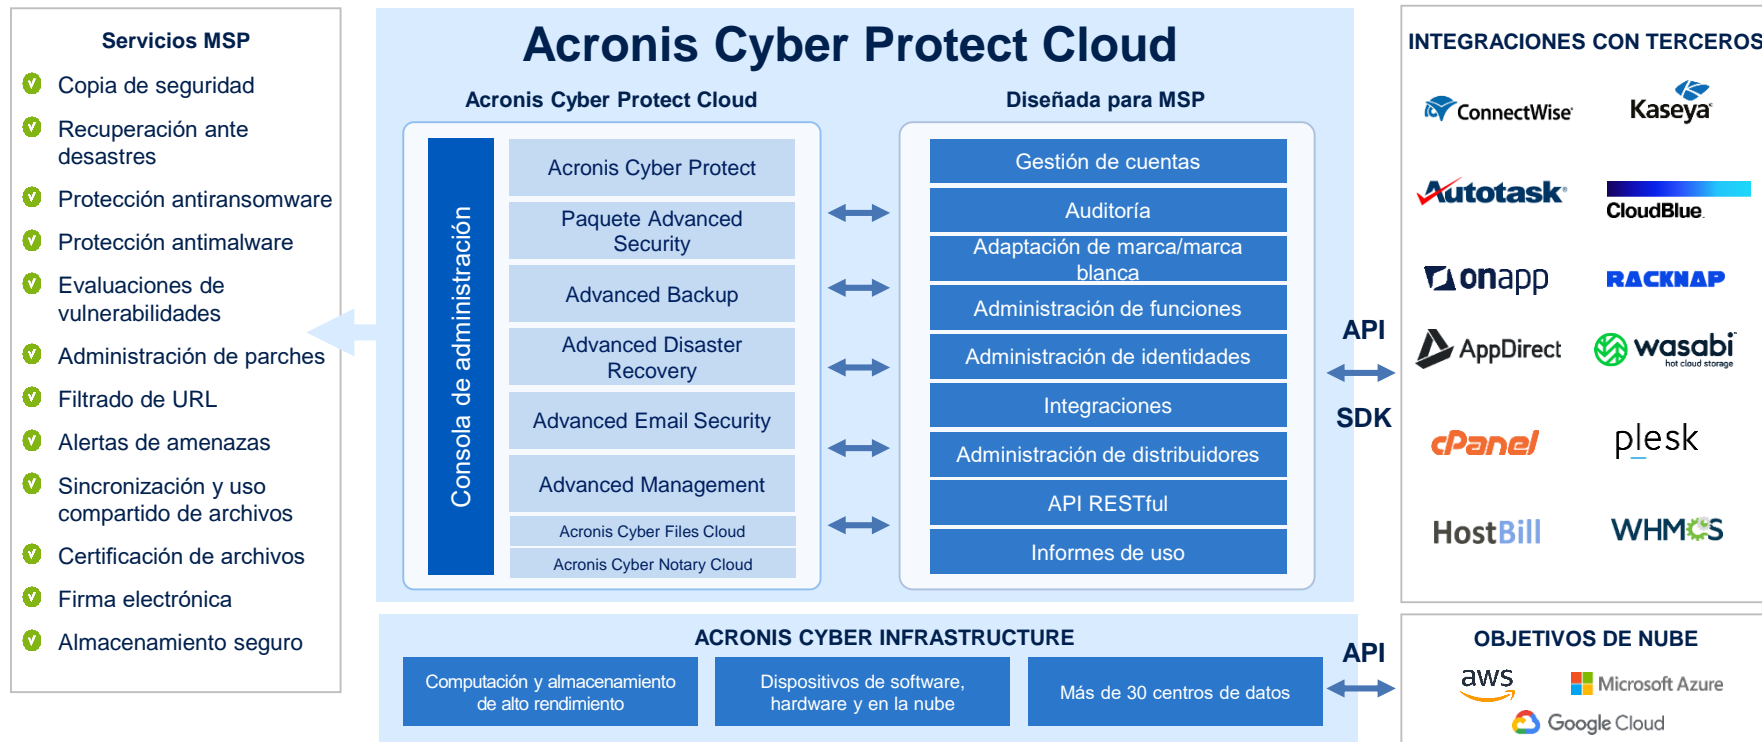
Servicios MSP

Copia de seguridad

Recuperación ante desastres

Protección antiransomware

Protección antimalware

Evaluaciones de vulnerabilidades

Administración de parches

Filtrado de URL

Alertas de amenazas

Sincronización y uso compartido de archivos

Certificación de archivos

Firma electrónica

Almacenamiento seguro

Acronis Cyber Protect Cloud

Acronis Cyber Protect Cloud

Diseñada para MSP

Consola de administración

Acronis Cyber Protect

Paquete Advanced Security

Advanced Backup

Advanced Disaster Recovery

Advanced Email Security

Advanced Management

Acronis Cyber Files Cloud

Acronis Cyber Notary Cloud

Gestión de cuentas

Auditoría

Adaptación de marca/marca blanca

Administración de funciones

Administración de identidades

Integraciones

Administración de distribuidores

API RESTful

Informes de uso

API

SDK

INTEGRACIONES CON TERCEROS

ConnectWise

Kaseya

Autotask

CloudBlue

onapp

RACKNAP

AppDirect

wasabi
hot cloud storage

cPanel

plesk

HostBill

WHMCS

ACRONIS CYBER INFRASTRUCTURE

Computación y almacenamiento de alto rendimiento

Dispositivos de software, hardware y en la nube

Más de 30 centros de datos

API

OBJETIVOS DE NUBE

aws

Microsoft Azure

Google Cloud